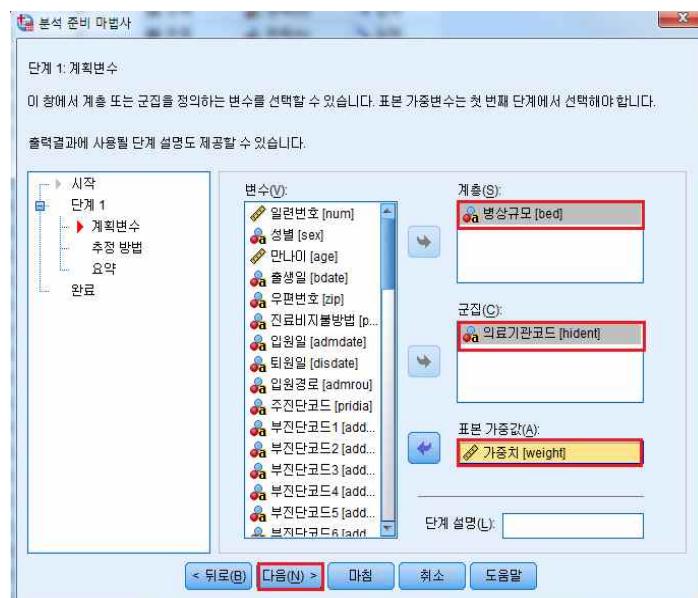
분석 준비 마법사

단계 1: 계획변수

이 창에서 계층 또는 군집을 정의하는 변수를 선택할 수 있습니다. 표본 가중변수는 첫 번째 단계에서 선택해야 합니다.

출력결과에 사용될 단계 설명도 제공할 수 있습니다.

시작
단계 1
계획변수
추정 방법
요약
완료

변수(V):
일련번호 [num]
성별 [sex]
만나이 [age]
출생일 [bdate]
우편번호 [zip]
진료비지불방법 [p...
입원일 [admdate]
퇴원일 [disdate]
입원경로 [admrou]
주진단코드 [pridia]
부진단코드1 [add...
부진단코드2 [add...
부진단코드3 [add...
부진단코드4 [add...
부진단코드5 [add...
부진단코드6 [add...

계층(S):
병상규모 [bed]

군집(C):
의료기관코드 [hident]

표본 가중값(A):
가중치 [weight]

단계 설명(L):

< 뒤로(B) 다음(N) > 마침 취소 도움말